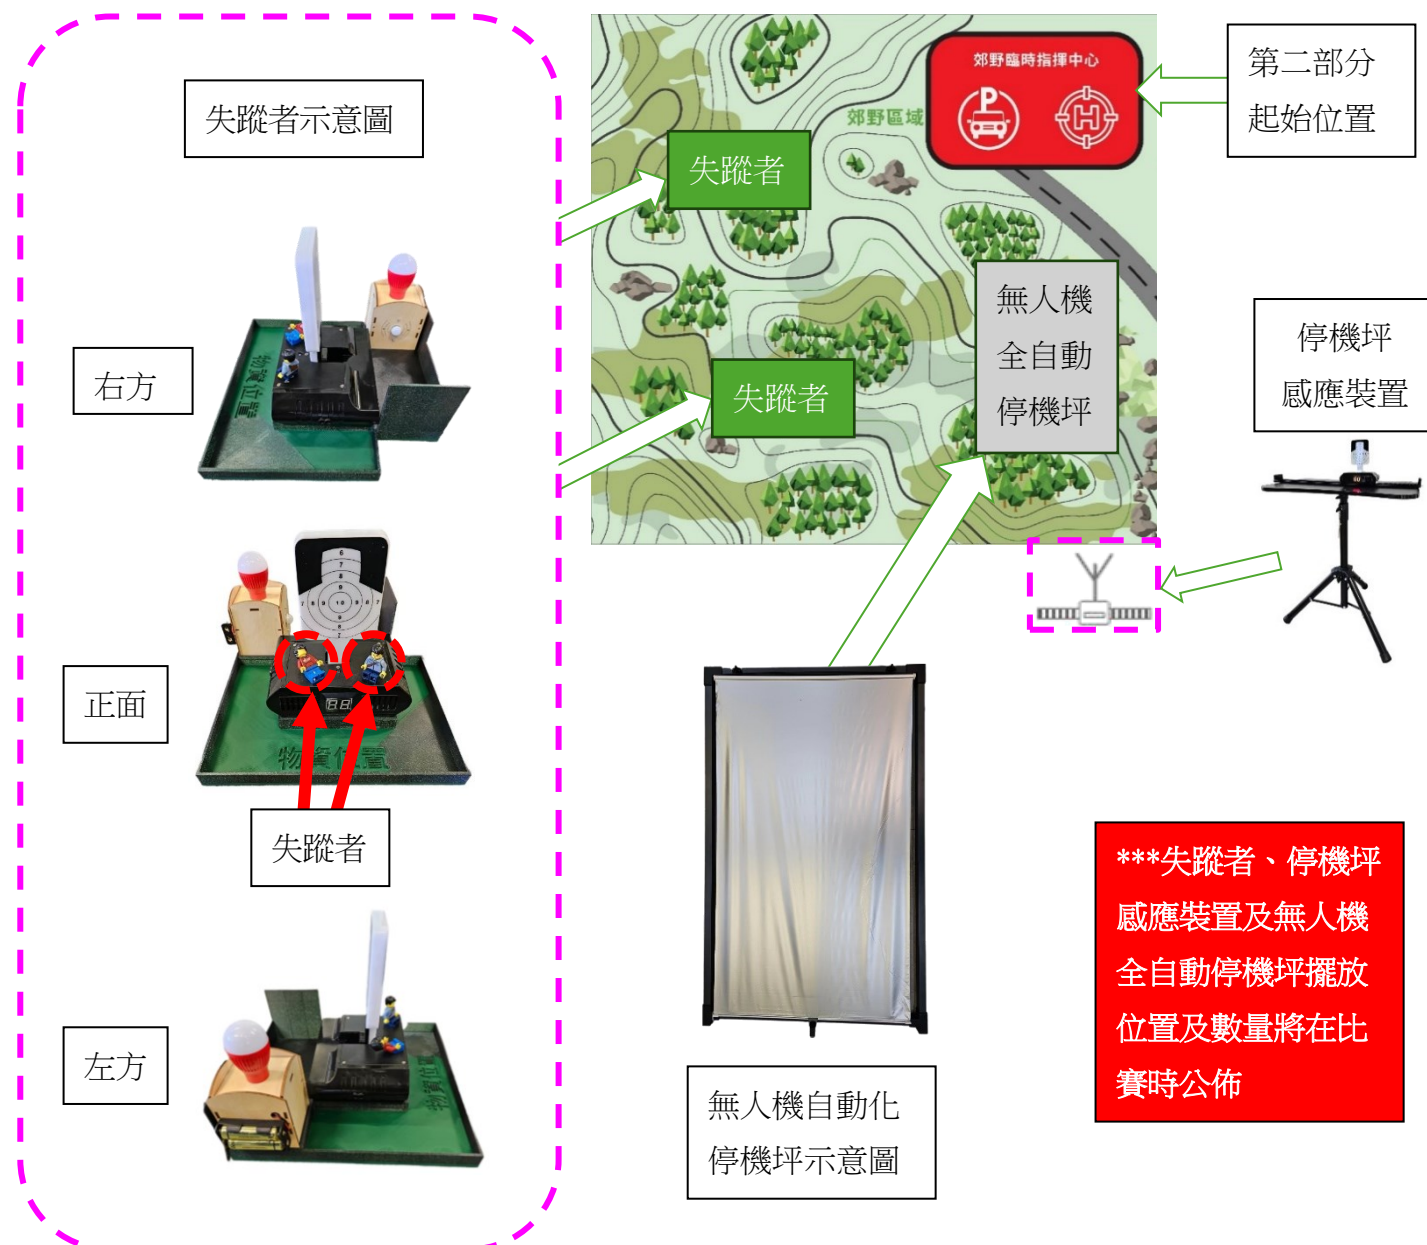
失蹤者示意圖

右方

物資位置

正面

物資位置

失蹤者

左方

物資位置

郊野臨時指揮中心

郊野區域

失蹤者

失蹤者

無人機全自動停機坪

第二部分起始位置

停機坪感應裝置

無人機自動化停機坪示意圖

***失蹤者、停機坪感應裝置及無人機全自動停機坪擺放位置及數量將在比賽時公佈